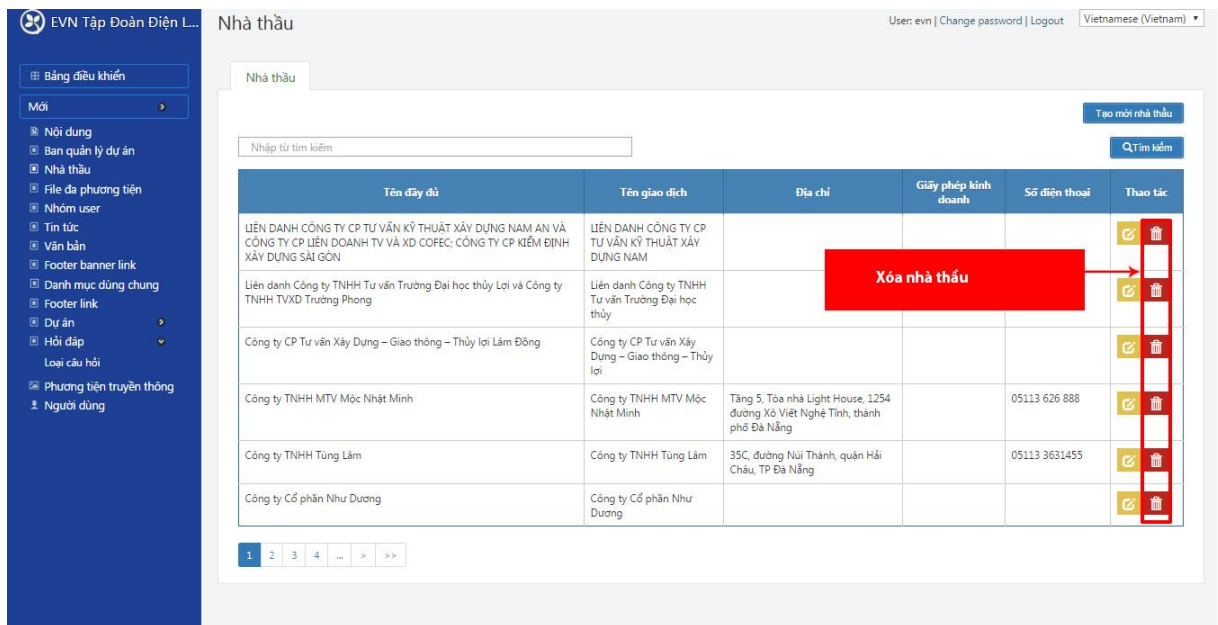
EVN Tập Đoàn Điện L...

Nhà thầu

User: evn | Change password | Logout

Vietnamese (Vietnam)

Bảng điều khiển

Mới

Nội dung
Ban quản lý dự án
Nhà thầu
File đa phương tiện
Nhóm user
Tin tức
Văn bản
Footer banner link
Danh mục dùng chung
Footer link
Dự án
Hỏi đáp
Loại câu hỏi
Phương tiện truyền thông
Người dùng

Nhà thầu

Tạo mới nhà thầu

Nhập từ tìm kiếm

Tìm kiếm

| Tên đầy đủ | Tên giao dịch | Địa chỉ | Giấy phép kinh doanh | Số điện thoại | Thao tác |
|---|---|---|---|---|---|
| LIÊN DANH CÔNG TY CP TƯ VẤN KỸ THUẬT XÂY DỰNG NAM AN VÀ CÔNG TY CP LIÊN DOANH TV VÀ XD COFEC; CÔNG TY CP KIỂM ĐỊNH XÂY DỰNG SÀI GÒN | LIÊN DANH CÔNG TY CP TƯ VẤN KỸ THUẬT XÂY DỰNG NAM | | | | |
| Liên danh Công ty TNHH Tư vấn Trường Đại học thủy Lợi và Công ty TNHH TVXD Trường Phong | Liên danh Công ty TNHH Tư vấn Trường Đại học thủy | | | | |
| Công ty CP Tư vấn Xây Dựng – Giao thông – Thủy lợi Lâm Đồng | Công ty CP Tư vấn Xây Dựng – Giao thông – Thủy lợi | | | | |
| Công ty TNHH MTV Mộc Nhật Minh | Công ty TNHH MTV Mộc Nhật Minh | Tầng 5, Tòa nhà Light House, 1254 đường Xô Viết Nghệ Tĩnh, thành phố Đà Nẵng | | 05113 626 888 | |
| Công ty TNHH Tùng Lâm | Công ty TNHH Tùng Lâm | 35C, đường Núi Thành, quận Hải Châu, TP Đà Nẵng | | 05113 3631455 | |
| Công ty Cổ phần Như Dương | Công ty Cổ phần Như Dương | | | | |

Xóa nhà thầu

1 2 3 4 ... > >>